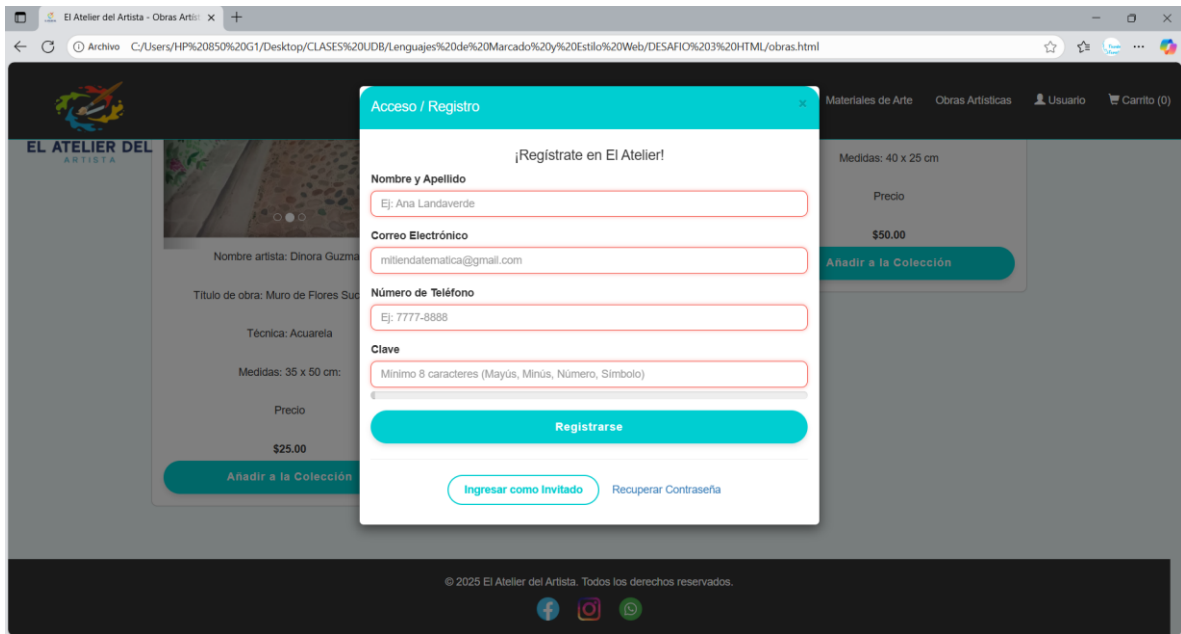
El Atelier del Artista - Obras Artis ×

Archivo C:/Users/HP%20850%20G1/Desktop/CLASES%20UDB/Lenguajes%20de%20Marcado%20y%20Estilo%20Web/DESAFIO%203%20HTML/obras.html

EL ATELIER DEL ARTISTA

Materiales de Arte Obras Artísticas Usuario Carrito (0)

Nombre artista: Dinora Guzma

Título de obra: Muro de Flores Suc

Técnica: Acuarela

Medidas: 35 x 50 cm:

Precio

$25.00

Añadir a la Colección

Medidas: 40 x 25 cm

Precio

$50.00

Añadir a la Colección

Acceso / Registro ×

¡Regístrate en El Atelier!

Nombre y Apellido

Ej: Ana Landaverde

Correo Electrónico

mitiendatematica@gmail.com

Número de Teléfono

Ej: 7777-8888

Clave

Mínimo 8 caracteres (Mayús, Minús, Número, Símbolo)

Registrarse

Ingresar como Invitado Recuperar Contraseña

© 2025 El Atelier del Artista. Todos los derechos reservados.